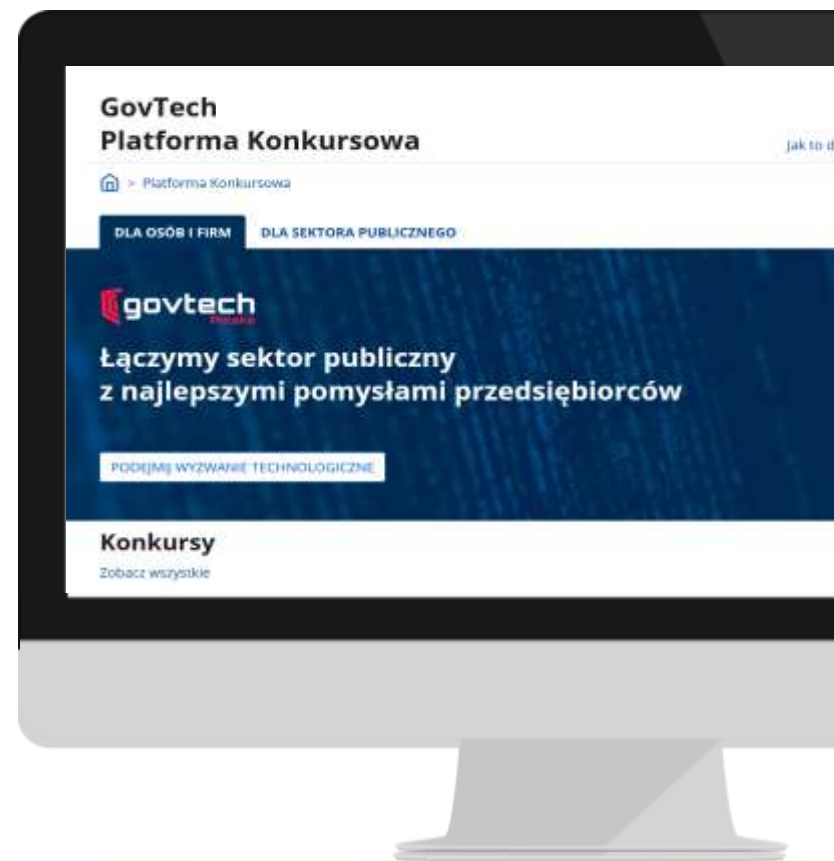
GovTech
Platforma Konkursowa

Jak to d

> Platforma Konkursowa

DLA OSÓB I FIRM

DLA SEKTORA PUBLICZNEGO

govtech
Polska

Łączymy sektor publiczny z najlepszymi pomysłami przedsiębiorców

PODEJMIJ WYZWANIE TECHNOLOGICZNE

Konkursy

Zobacz wszystkie